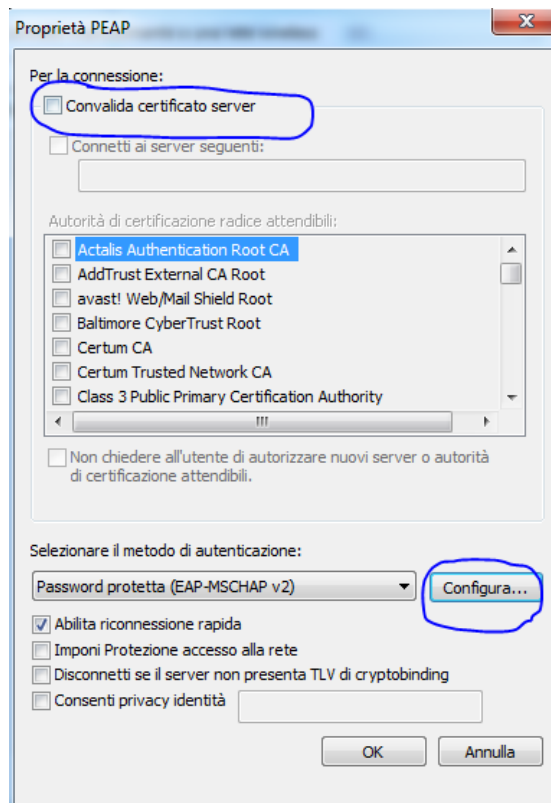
Proprietà PEAP

Per la connessione:

Convalida certificato server

Connetti ai server seguenti:

Autorità di certificazione radice attendibili:

Actalis Authentication Root CA
AddTrust External CA Root
avast! Web/Mail Shield Root
Baltimore CyberTrust Root
Certum CA
Certum Trusted Network CA
Class 3 Public Primary Certification Authority

Non chiedere all'utente di autorizzare nuovi server o autorità di certificazione attendibili.

Selezionare il metodo di autenticazione:

Password protetta (EAP-MSCHAP v2)

Configura...

Abilita riconnessione rapida
Imponi Protezione accesso alla rete
Disconnetti se il server non presenta TLV di cryptobinding
Consenti privacy identità

OK
Annulla